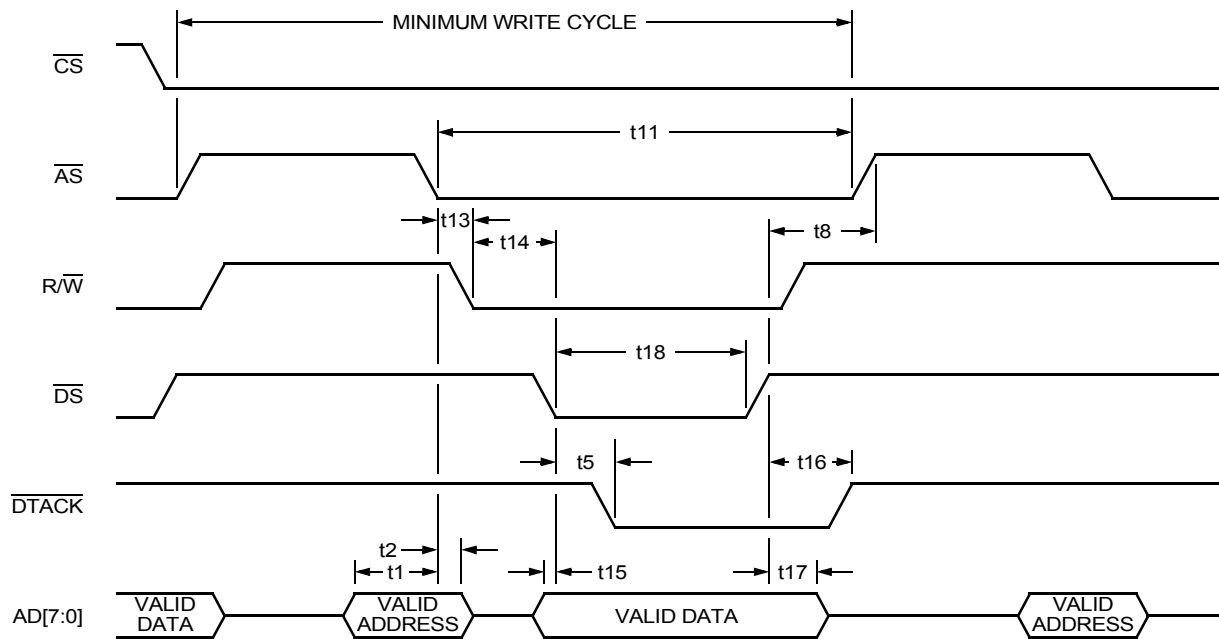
MINIMUM WRITE CYCLE

$\overline{CS}$

t11

$\overline{AS}$

t13

t14

t8

$R/\overline{W}$

t18

$\overline{DS}$

t5

t16

$\overline{DTACK}$

t2

t1

t15

t17

AD[7:0]

VALID DATA

VALID ADDRESS

VALID DATA

VALID ADDRESS